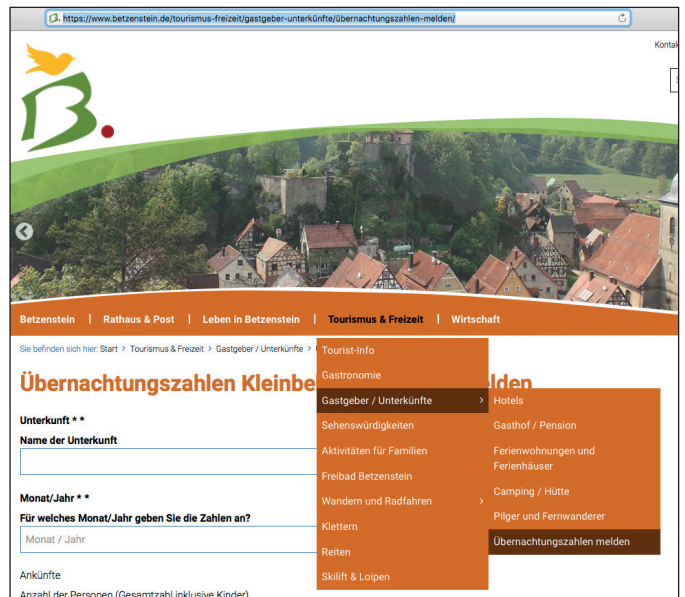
https://www.betzenstein.de/tourismus-freizeit/gastgeber-unterkünfte/übernachtungszahlen-melden/

Kontak

Betzenstein | Rathaus & Post | Leben in Betzenstein | Tourismus & Freizeit | Wirtschaft

Sie befinden sich hier: Start > Tourismus & Freizeit > Gastgeber / Unterkünfte >

Übernachtungszahlen Kleinbe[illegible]lden

Unterkunft * *
Name der Unterkunft

Monat/Jahr * *
Für welches Monat/Jahr geben Sie die Zahlen an?
Monat / Jahr

Ankünfte
Anzahl der Personen (Gesamtzahl inklusive Kinder)

Tourist-Info
Gastronomie
Gastgeber / Unterkünfte >
Sehenswürdigkeiten
Aktivitäten für Familien
Freibad Betzenstein
Wandern und Radfahren >
Klettern
Reiten
Skilift & Loipen

Hotels
Gasthof / Pension
Ferienwohnungen und Ferienhäuser
Camping / Hütte
Pilger und Fernwanderer
Übernachtungszahlen melden